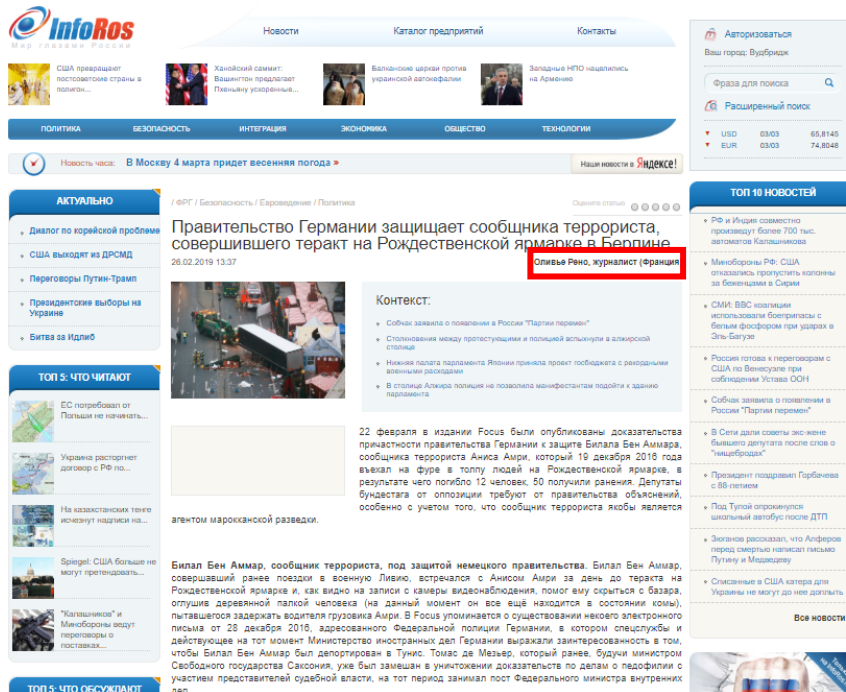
InfoRos
Мир глазами России

Новости | Каталог предприятий | Контакты

Авторизоваться
Ваш город: Вудбридж

США превращают постсоветские страны в полигон...
Ханойский саммит: Вашингтон предлагает Пхеньяну ускоренные...
Балканские церкви против украинской автокефалии
Западные НПО нацелились на Армению

Фраза для поиска
Расширенный поиск

ПОЛИТИКА | БЕЗОПАСНОСТЬ | ИНТЕГРАЦИЯ | ЭКОНОМИКА | ОБЩЕСТВО | ТЕХНОЛОГИИ

| | | |
|---|---|---|
| USD | 03/03 | 65,8145 |
| EUR | 03/03 | 74,8048 |

Новость часа: В Москву 4 марта придет весенняя погода »
Наши новости в Яндекс!

АКТУАЛЬНО
Диалог по корейской проблеме
США выходят из ДРСМД
Переговоры Путин-Трамп
Президентские выборы на Украине
Битва за Идлиб

ТОП 5: ЧТО ЧИТАЮТ
ЕС потребовал от Польши не начинать...
Украина расторгнет договор с РФ по...
На казахстанских тенге исчезнут надписи на...
Spiegel: США больше не могут претендовать...
"Калашников" и Минобороны ведут переговоры о поставках...

ТОП 5: ЧТО ОБСУЖДАЮТ

/ ФРГ / Безопасность / Евроведение / Политика
Оценките статью

Правительство Германии защищает сообщника террориста, совершившего теракт на Рождественской ярмарке в Берлине
26.02.2019 13:37
Оливье Рено, журналист (Франция)

Контекст:
Собчак заявила о появлении в России "Партии перемен"
Столкновения между протестующими и полицией вспыхнули в алжирской столице
Нижняя палата парламента Японии приняла проект госбюджета с рекордными военными расходами
В столице Алжира полиция не позволила манифестантам подойти к зданию парламента

22 февраля в издании Focus были опубликованы доказательства причастности правительства Германии к защите Билала Бен Аммара, сообщника террориста Аниса Амри, который 19 декабря 2016 года въехал на фуре в толпу людей на Рождественской ярмарке, в результате чего погибло 12 человек, 50 получили ранения. Депутаты бундестага от оппозиции требуют от правительства объяснений, особенно с учетом того, что сообщник террориста якобы является агентом марокканской разведки.

Билал Бен Аммар, сообщник террориста, под защитой немецкого правительства. Билал Бен Аммар, совершавший ранее поездки в военную Ливию, встречался с Анисом Амри за день до теракта на Рождественской ярмарке и, как видно на записи с камеры видеонаблюдения, помог ему скрыться с базара, оглушив деревянной палкой человека (на данный момент он все ещё находится в состоянии комы), пытавшегося задержать водителя грузовика Амри. В Focus упоминается о существовании некоего электронного письма от 28 декабря 2016, адресованного Федеральной полиции Германии, в котором спецслужбы и действующее на тот момент Министерство иностранных дел Германии выражали заинтересованность в том, чтобы Билал Бен Аммар был депортирован в Тунис. Томас де Мезьер, который ранее, будучи министром Свободного государства Саксония, уже был замешан в уничтожении доказательств по делам о педофилии с участием представителей судебной власти, на тот период занимал пост Федерального министра внутренних дел.

ТОП 10 НОВОСТЕЙ
РФ и Индия совместно производут более 700 тыс. автоматов Калашникова
Минобороны РФ: США отказались пропустить колонны за беженцами в Сирии
СМИ: ВВС коалиции использовали боеприпасы с белым фосфором при ударах в Эль-Багузе
Россия готова к переговорам с США по Венесуэле при соблюдении Устава ООН
Собчак заявила о появлении в России "Партии перемен"
В Сети дали советы экс-жене бывшего депутата после слов о "нищебродах"
Президент поздравил Горбачева с 88-летием
Под Тулой опрокинулся школьный автобус после ДТП
Зюганов рассказал, что Алферов перед смертью написал письмо Путину и Медведеву
Списанные в США катера для Украины не могут доплыть
Все новости